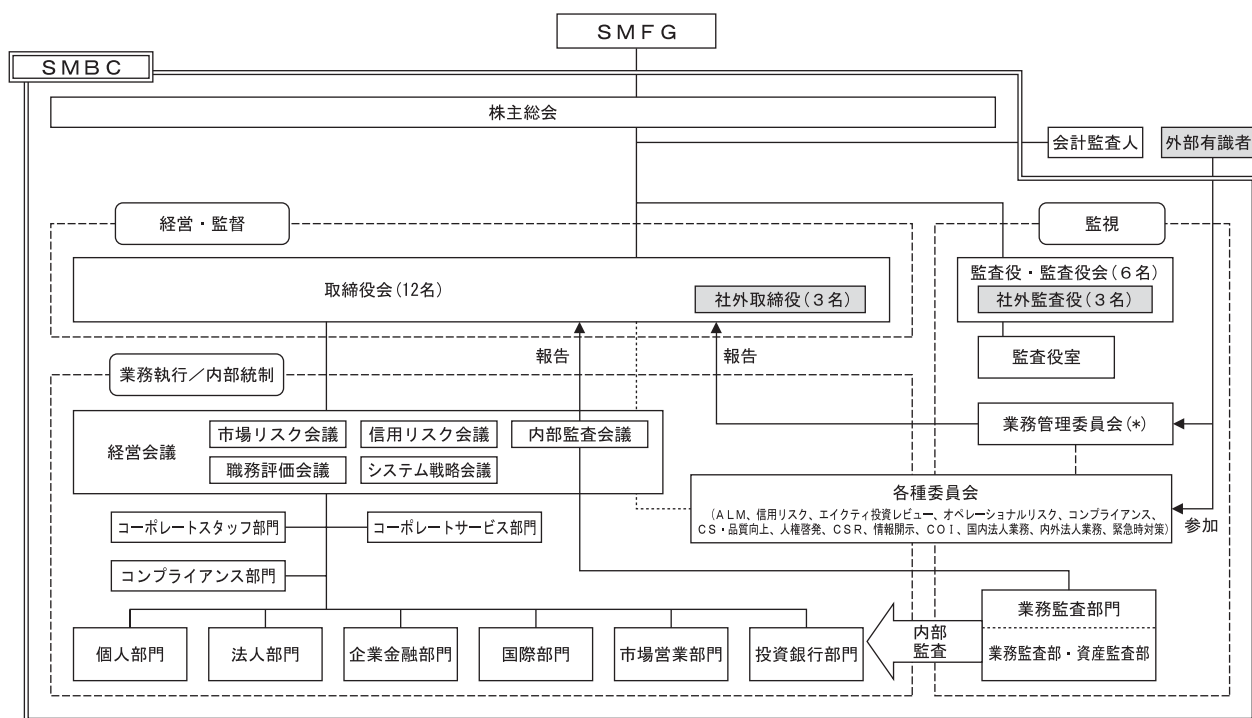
SMFG

SMBC

株主総会

会計監査人

外部有識者

経営・監督

取締役会(12名)

社外取締役(3名)

監視

監査役・監査役会(6名)

社外監査役(3名)

監査役室

報告

報告

業務執行/内部統制

経営会議

市場リスク会議

信用リスク会議

内部監査会議

職務評価会議

システム戦略会議

業務管理委員会(*)

各種委員会
(ALM、信用リスク、エイクティ投資レビュー、オペレーショナルリスク、コンプライアンス、CS・品質向上、人権啓発、CSR、情報開示、COI、国内法人業務、内外法人業務、緊急時対策)

参加

コーポレートスタッフ部門

コーポレートサービス部門

コンプライアンス部門

業務監査部門

業務監査部・資産監査部

内部監査

個人部門

法人部門

企業金融部門

国際部門

市場営業部門

投資銀行部門